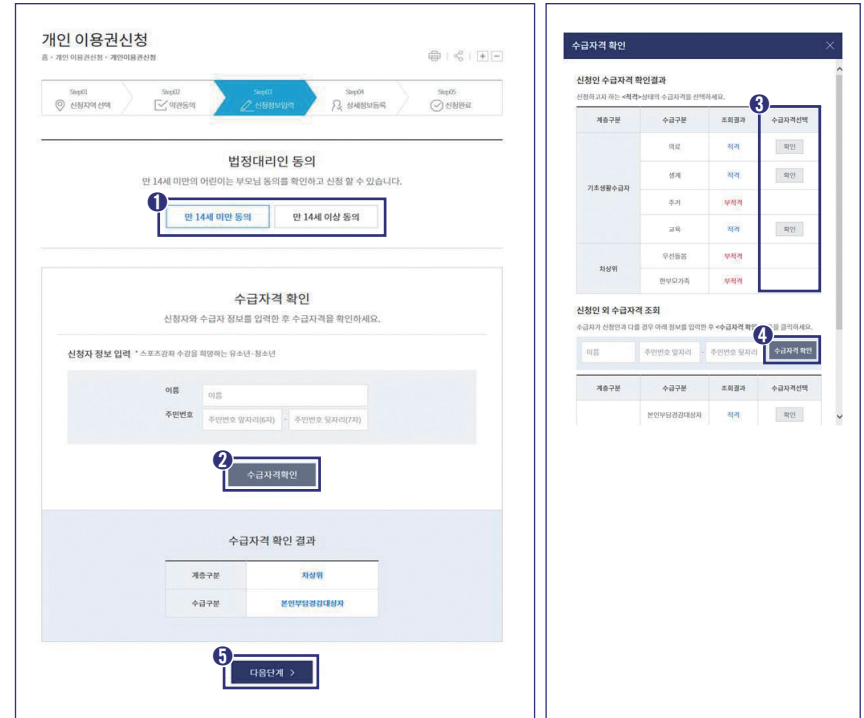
개인 이용권신청

홈 › 개인 이용권신청 › 개인이용권신청

Step01 신청지역 선택
Step02 약관동의
Step03 신청정보입력
Step04 상세정보등록
Step05 신청완료

법정대리인 동의

만 14세 미만의 어린이는 부모님 동의를 확인하고 신청 할 수 있습니다.

1

만 14세 미만 동의

만 14세 이상 동의

수급자격 확인

신청자와 수급자 정보를 입력한 후 수급자격을 확인하세요.

신청자 정보 입력 * 스포츠강좌 수강을 희망하는 유소년·청소년

이름 이름

주민번호 주민번호 앞자리(6자) - 주민번호 뒷자리(7자)

2

수급자격확인

수급자격 확인 결과

| 계층구분 | 차상위 |
|---|---|
| 수급구분 | 본인부담경감대상자 |

5

다음단계 >

수급자격 확인

신청인 수급자격 확인결과

신청하고자 하는 <적격>상태의 수급자격을 선택하세요.

3

| 계층구분 | 수급구분 | 조회결과 | 수급자격선택 |
|---|---|---|---|
| 기초생활수급자 | 의료 | 적격 | 확인 |
| | 생계 | 적격 | 확인 |
| | 주거 | 부적격 | |
| | 교육 | 적격 | 확인 |
| 차상위 | 우선돌봄 | 부적격 | |
| | 한부모가족 | 부적격 | |

신청인 외 수급자격 조회

수급자가 신청인과 다를 경우 아래 정보를 입력한 후 <수급자격 확인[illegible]을 클릭하세요.

4

이름 주민번호 앞자리 - 주민번호 뒷자리 수급자격 확인

| 계층구분 | 수급구분 | 조회결과 | 수급자격선택 |
|---|---|---|---|
| | 본인부담경감대상자 | 적격 | 확인 |